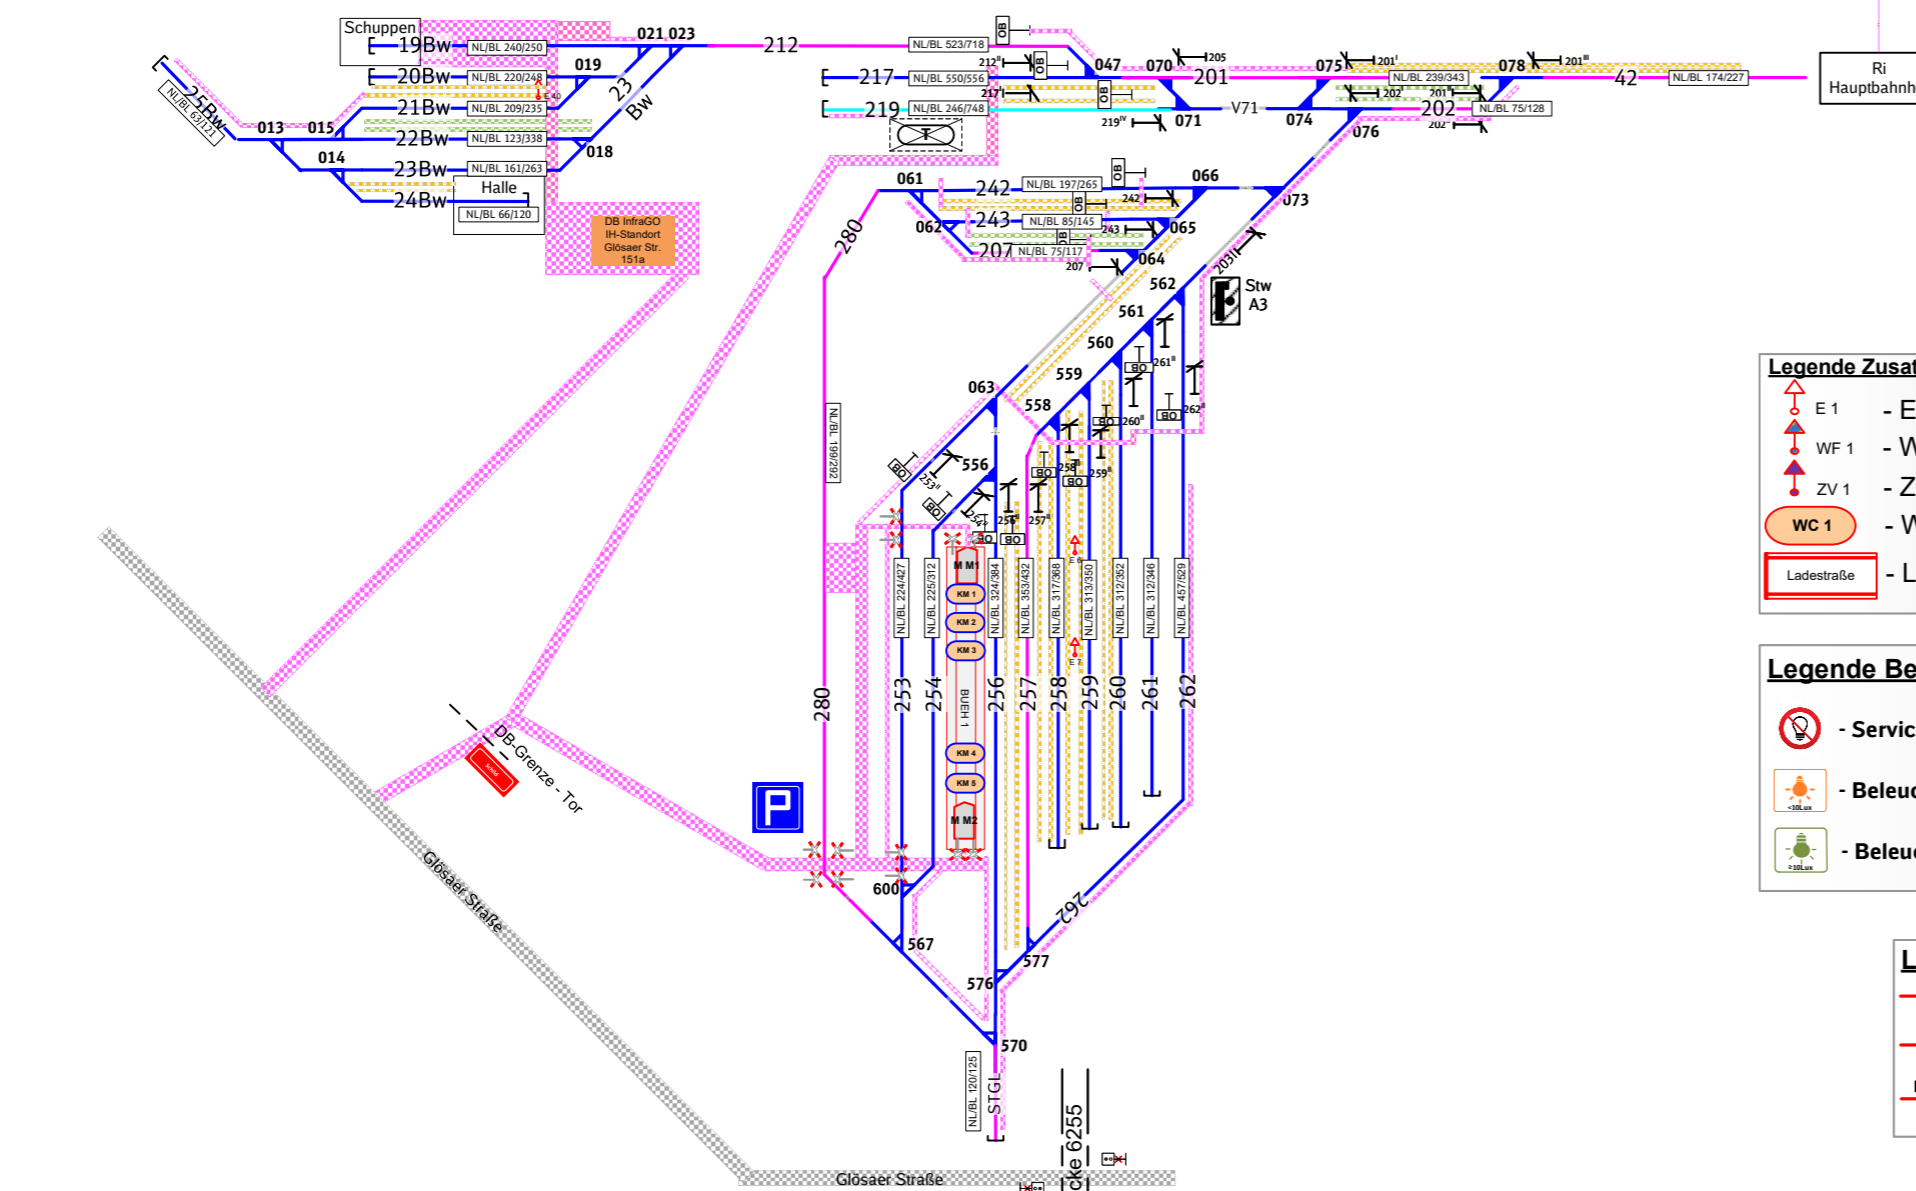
Schuppen
19Bw NL/BL 240/250
20Bw NL/BL 220/248
21Bw NL/BL 209/235
22Bw NL/BL 123/338
23Bw NL/BL 161/263
24Bw NL/BL 66/120
Halle
25Bw NL/BL 63/121
013 015 014 019 018 021 023
23 Bw
E 4
DB InfraGO IH-Standort Glösaer Str. 151a
212 NL/BL 523/718
217 NL/BL 550/556
219 NL/BL 246/748
OB
047 070 201 075 078 42 NL/BL 174/227
071 V71 074 076 202 NL/BL 75/128
NL/BL 239/343
201 205
Ri Hauptbahnh
061 242 NL/BL 197/265 066
062 243 NL/BL 85/145 065
207 NL/BL 75/117 064
073
280
NL/BL 199/292
203
Stw A3
562 561 560 559 558 063 556
261 260 262 258 259 256 257 253 254
BO
NL/BL 224/427 NL/BL 225/312 NL/BL 324/384 NL/BL 353/432 NL/BL 317/368 NL/BL 313/350 NL/BL 312/352 NL/BL 312/346 NL/BL 457/529
253 254 256 257 258 259 260 261 262
M M1 KM 1 KM 2 KM 3 BUEH 1 KM 4 KM 5 M M2
E 6 E 7
280
600 567 576 577 570
262
NL/BL 120/125
STGL
cke 6255
DB-Grenze - Tor
Glösaer Straße
Glösaer Straße
Legende Zusat
E 1 - E
WF 1 - W
ZV 1 - Z
WC 1 - W
Ladestraße - L
Legende Be
- Servic
- Beleu
- Beleu
L